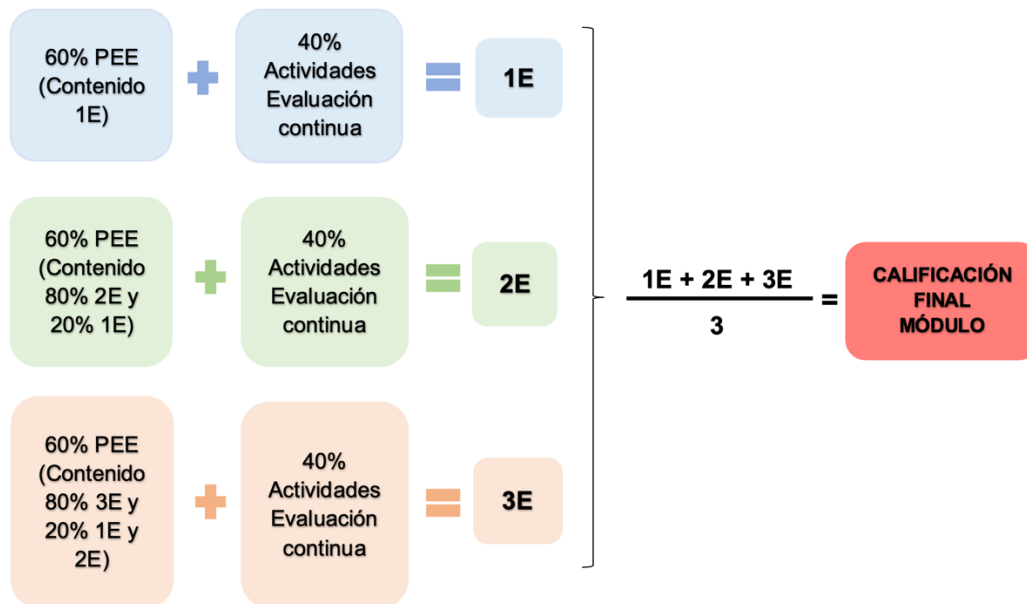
60% PEE (Contenido 1E) + 40% Actividades Evaluación continua = 1E

60% PEE (Contenido 80% 2E y 20% 1E) + 40% Actividades Evaluación continua = 2E

60% PEE (Contenido 80% 3E y 20% 1E y 2E) + 40% Actividades Evaluación continua = 3E

$\frac{1E + 2E + 3E}{3}$ = CALIFICACIÓN FINAL MÓDULO